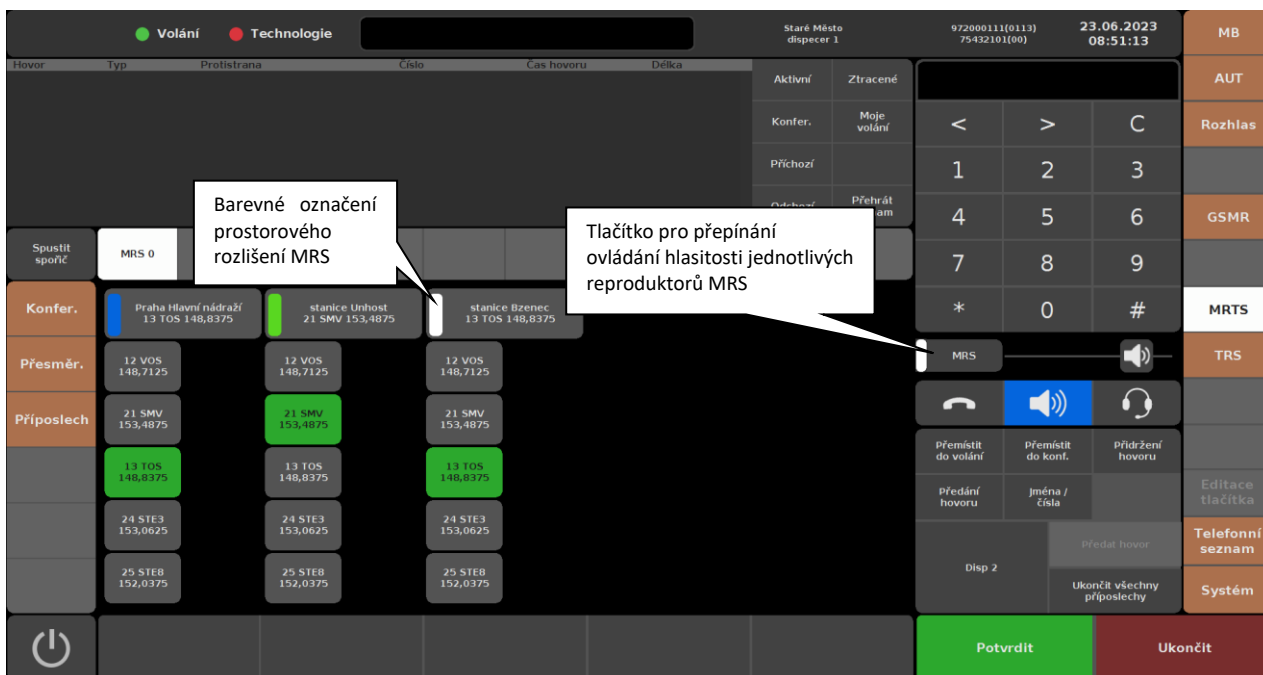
Volání
Technologie
Staré Město
dispecer 1
972000111(0113)
75432101(00)
23.06.2023
08:51:13
MB

| Hovor | Typ | Protistrana | Číslo | Čas hovoru | Délka |
|---|---|---|---|---|---|

Aktivní
Ztracené
Konfer.
Moje volání
Příchozí
Odchozí
Přehrát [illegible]am

AUT
Rozhlas
GSMR
MRTS
TRS
Editace tlačítka
Telefonní seznam
Systém

<
>
C
1
2
3
4
5
6
7
8
9
*
0
#

Barevné označení prostorového rozlišení MRS

Tlačítko pro přepínání ovládání hlasitosti jednotlivých reproduktorů MRS

Spustit spořič
MRS 0
Konfer.
Přesměr.
Příposlech

Praha Hlavní nádraží
13 TOS 148,8375
stanice Unhost
21 SMV 153,4875
stanice Bzenec
13 TOS 148,8375

12 VOS
148,7125
12 VOS
148,7125
12 VOS
148,7125
21 SMV
153,4875
21 SMV
153,4875
21 SMV
153,4875
13 TOS
148,8375
13 TOS
148,8375
13 TOS
148,8375
24 STE3
153,0625
24 STE3
153,0625
24 STE3
153,0625
25 STE8
152,0375
25 STE8
152,0375
25 STE8
152,0375

MRS

Přemístit do volání
Přemístit do konf.
Přidržení hovoru
Předání hovoru
Jména / čísla
Disp 2
Předat hovor
Ukončit všechny příposlechy

Potvrdit
Ukončit